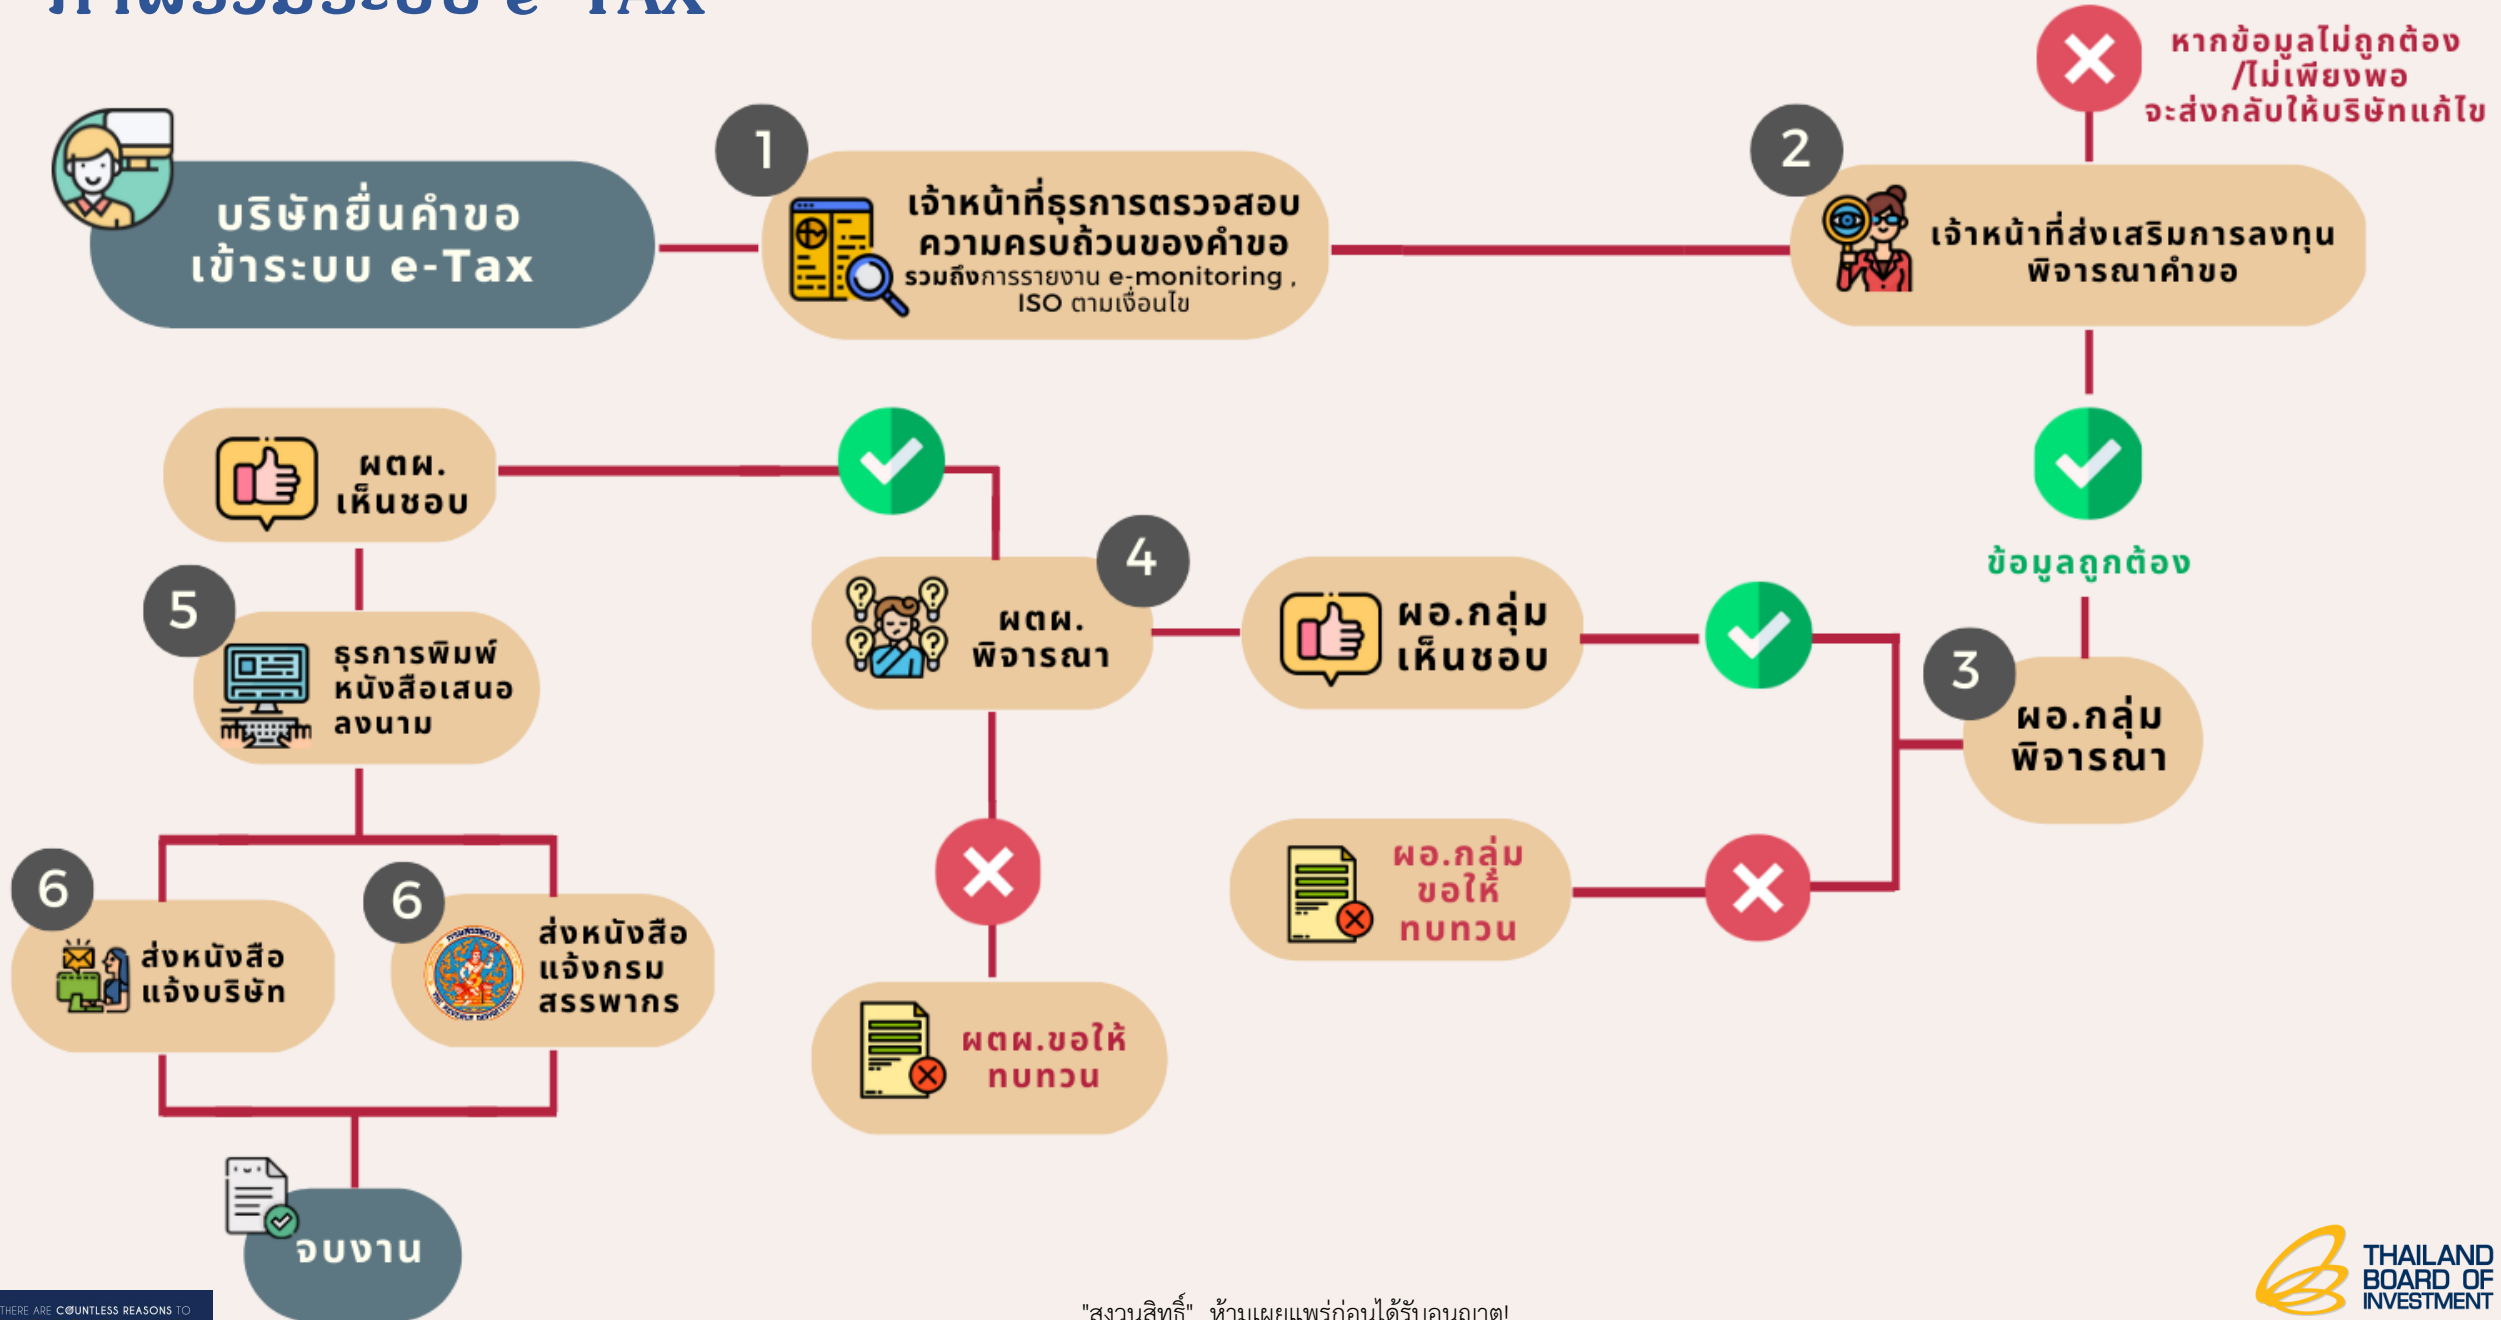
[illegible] e-TAX

บริษัทยื่นคำขอ เข้าระบบ e-Tax

1

เจ้าหน้าที่ธุรการตรวจสอบ ความครบถ้วนของคำขอ รวมถึงการรายงาน e-monitoring , ISO ตามเงื่อนไข

2

เจ้าหน้าที่ส่งเสริมการลงทุน พิจารณาคำขอ

หากข้อมูลไม่ถูกต้อง /ไม่เพียงพอ จะส่งกลับให้บริษัทแก้ไข

ข้อมูลถูกต้อง

3

ผอ.กลุ่ม พิจารณา

ผอ.กลุ่ม เห็นชอบ

ผอ.กลุ่ม ขอให้ ทบทวน

4

ผตผ. พิจารณา

ผตผ. เห็นชอบ

ผตผ.ขอให้ ทบทวน

5

ธุรการพิมพ์ หนังสือเสนอ ลงนาม

6

ส่งหนังสือ แจ้งบริษัท

6

ส่งหนังสือ แจ้งกรม สรรพากร

จบงาน

THERE ARE COUNTLESS REASONS TO

"สงวนสิทธิ์" ห้ามเผยแพร่ก่อนได้รับอนุญาต!

THAILAND BOARD OF INVESTMENT